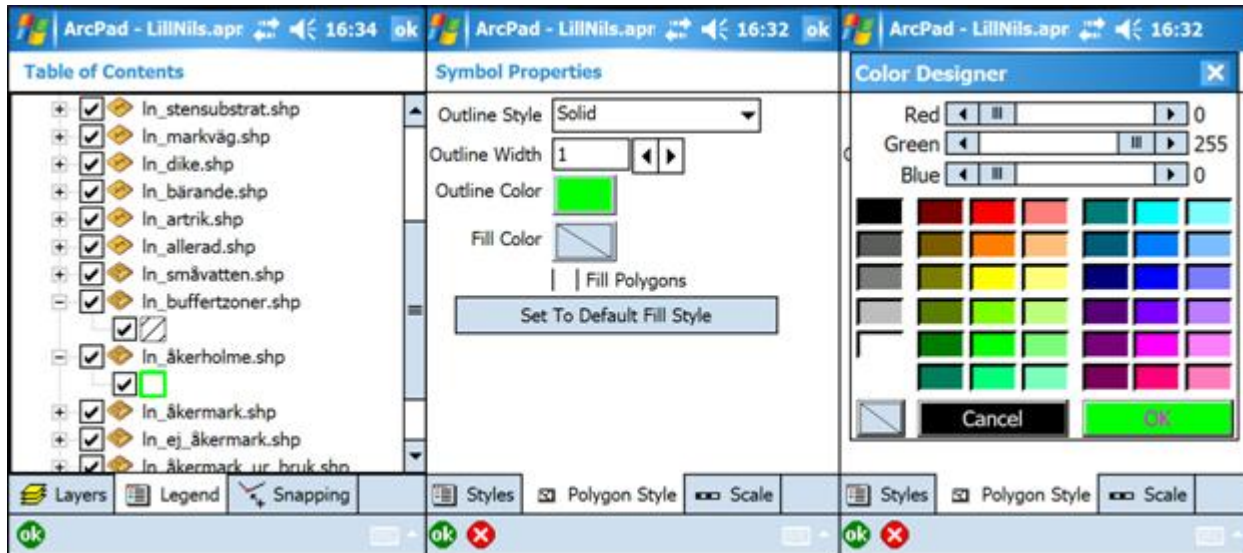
ArcPad - LillNils.apr 16:34 ok

Table of Contents

ln_stensubstrat.shp
ln_markväg.shp
ln_dike.shp
ln_bärande.shp
ln_artrik.shp
ln_allerad.shp
ln_småvatten.shp
ln_buffertzoner.shp
ln_åkerholme.shp
ln_åkermark.shp
ln_ej_åkermark.shp
ln_åkermark_ur_bruk.shp

Layers | Legend | Snapping

ok

ArcPad - LillNils.apr 16:32 ok

Symbol Properties

Outline Style Solid
Outline Width 1
Outline Color
Fill Color
Fill Polygons
Set To Default Fill Style

Styles | Polygon Style | Scale

ok

ArcPad - LillNils.apr 16:32

Color Designer

Red 0
Green 255
Blue 0

Cancel
OK

Styles | Polygon Style | Scale

ok